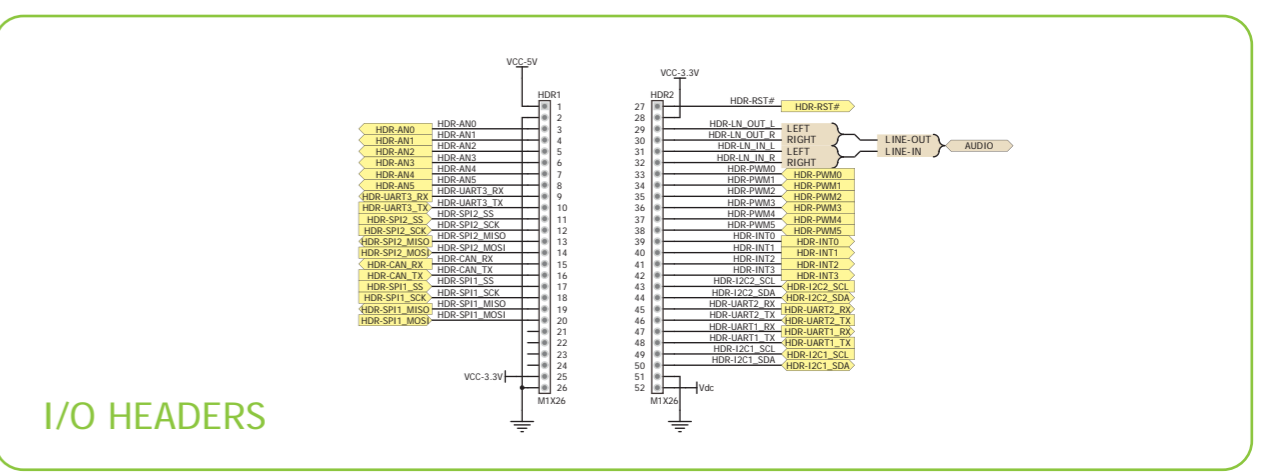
VCC-5V

HDR1

1
2
3
4
5
6
7
8
9
10
11
12
13
14
15
16
17
18
19
20
21
22
23
24
25
26

HDR-AN0
HDR-AN1
HDR-AN2
HDR-AN3
HDR-AN4
HDR-AN5
HDR-UART3_RX
HDR-UART3_TX
HDR-SPI2_SS
HDR-SPI2_SCK
HDR-SPI2_MISO
HDR-SPI2_MOSI
HDR-CAN_RX
HDR-CAN_TX
HDR-SPI1_SS
HDR-SPI1_SCK
HDR-SPI1_MISO
HDR-SPI1_MOSI

HDR-AN0
HDR-AN1
HDR-AN2
HDR-AN3
HDR-AN4
HDR-AN5
HDR-UART3_RX
HDR-UART3_TX
HDR-SPI2_SS
HDR-SPI2_SCK
HDR-SPI2_MISO
HDR-SPI2_MOSI
HDR-CAN_RX
HDR-CAN_TX
HDR-SPI1_SS
HDR-SPI1_SCK
HDR-SPI1_MISO
HDR-SPI1_MOSI

VCC-3.3V

M1X26

VCC-3.3V

HDR2

27
28
29
30
31
32
33
34
35
36
37
38
39
40
41
42
43
44
45
46
47
48
49
50
51
52

HDR-RST#
HDR-LN_OUT_L
HDR-LN_OUT_R
HDR-LN_IN_L
HDR-LN_IN_R
HDR-PWM0
HDR-PWM1
HDR-PWM2
HDR-PWM3
HDR-PWM4
HDR-PWM5
HDR-INT0
HDR-INT1
HDR-INT2
HDR-INT3
HDR-I2C2_SCL
HDR-I2C2_SDA
HDR-UART2_RX
HDR-UART2_TX
HDR-UART1_RX
HDR-UART1_TX
HDR-I2C1_SCL
HDR-I2C1_SDA

HDR-RST#
LEFT
RIGHT
LEFT
RIGHT
LINE-OUT
LINE-IN
AUDIO
HDR-PWM0
HDR-PWM1
HDR-PWM2
HDR-PWM3
HDR-PWM4
HDR-PWM5
HDR-INT0
HDR-INT1
HDR-INT2
HDR-INT3
HDR-I2C2_SCL
HDR-I2C2_SDA
HDR-UART2_RX
HDR-UART2_TX
HDR-UART1_RX
HDR-UART1_TX
HDR-I2C1_SCL
HDR-I2C1_SDA

Vdc

M1X26

I/O HEADERS